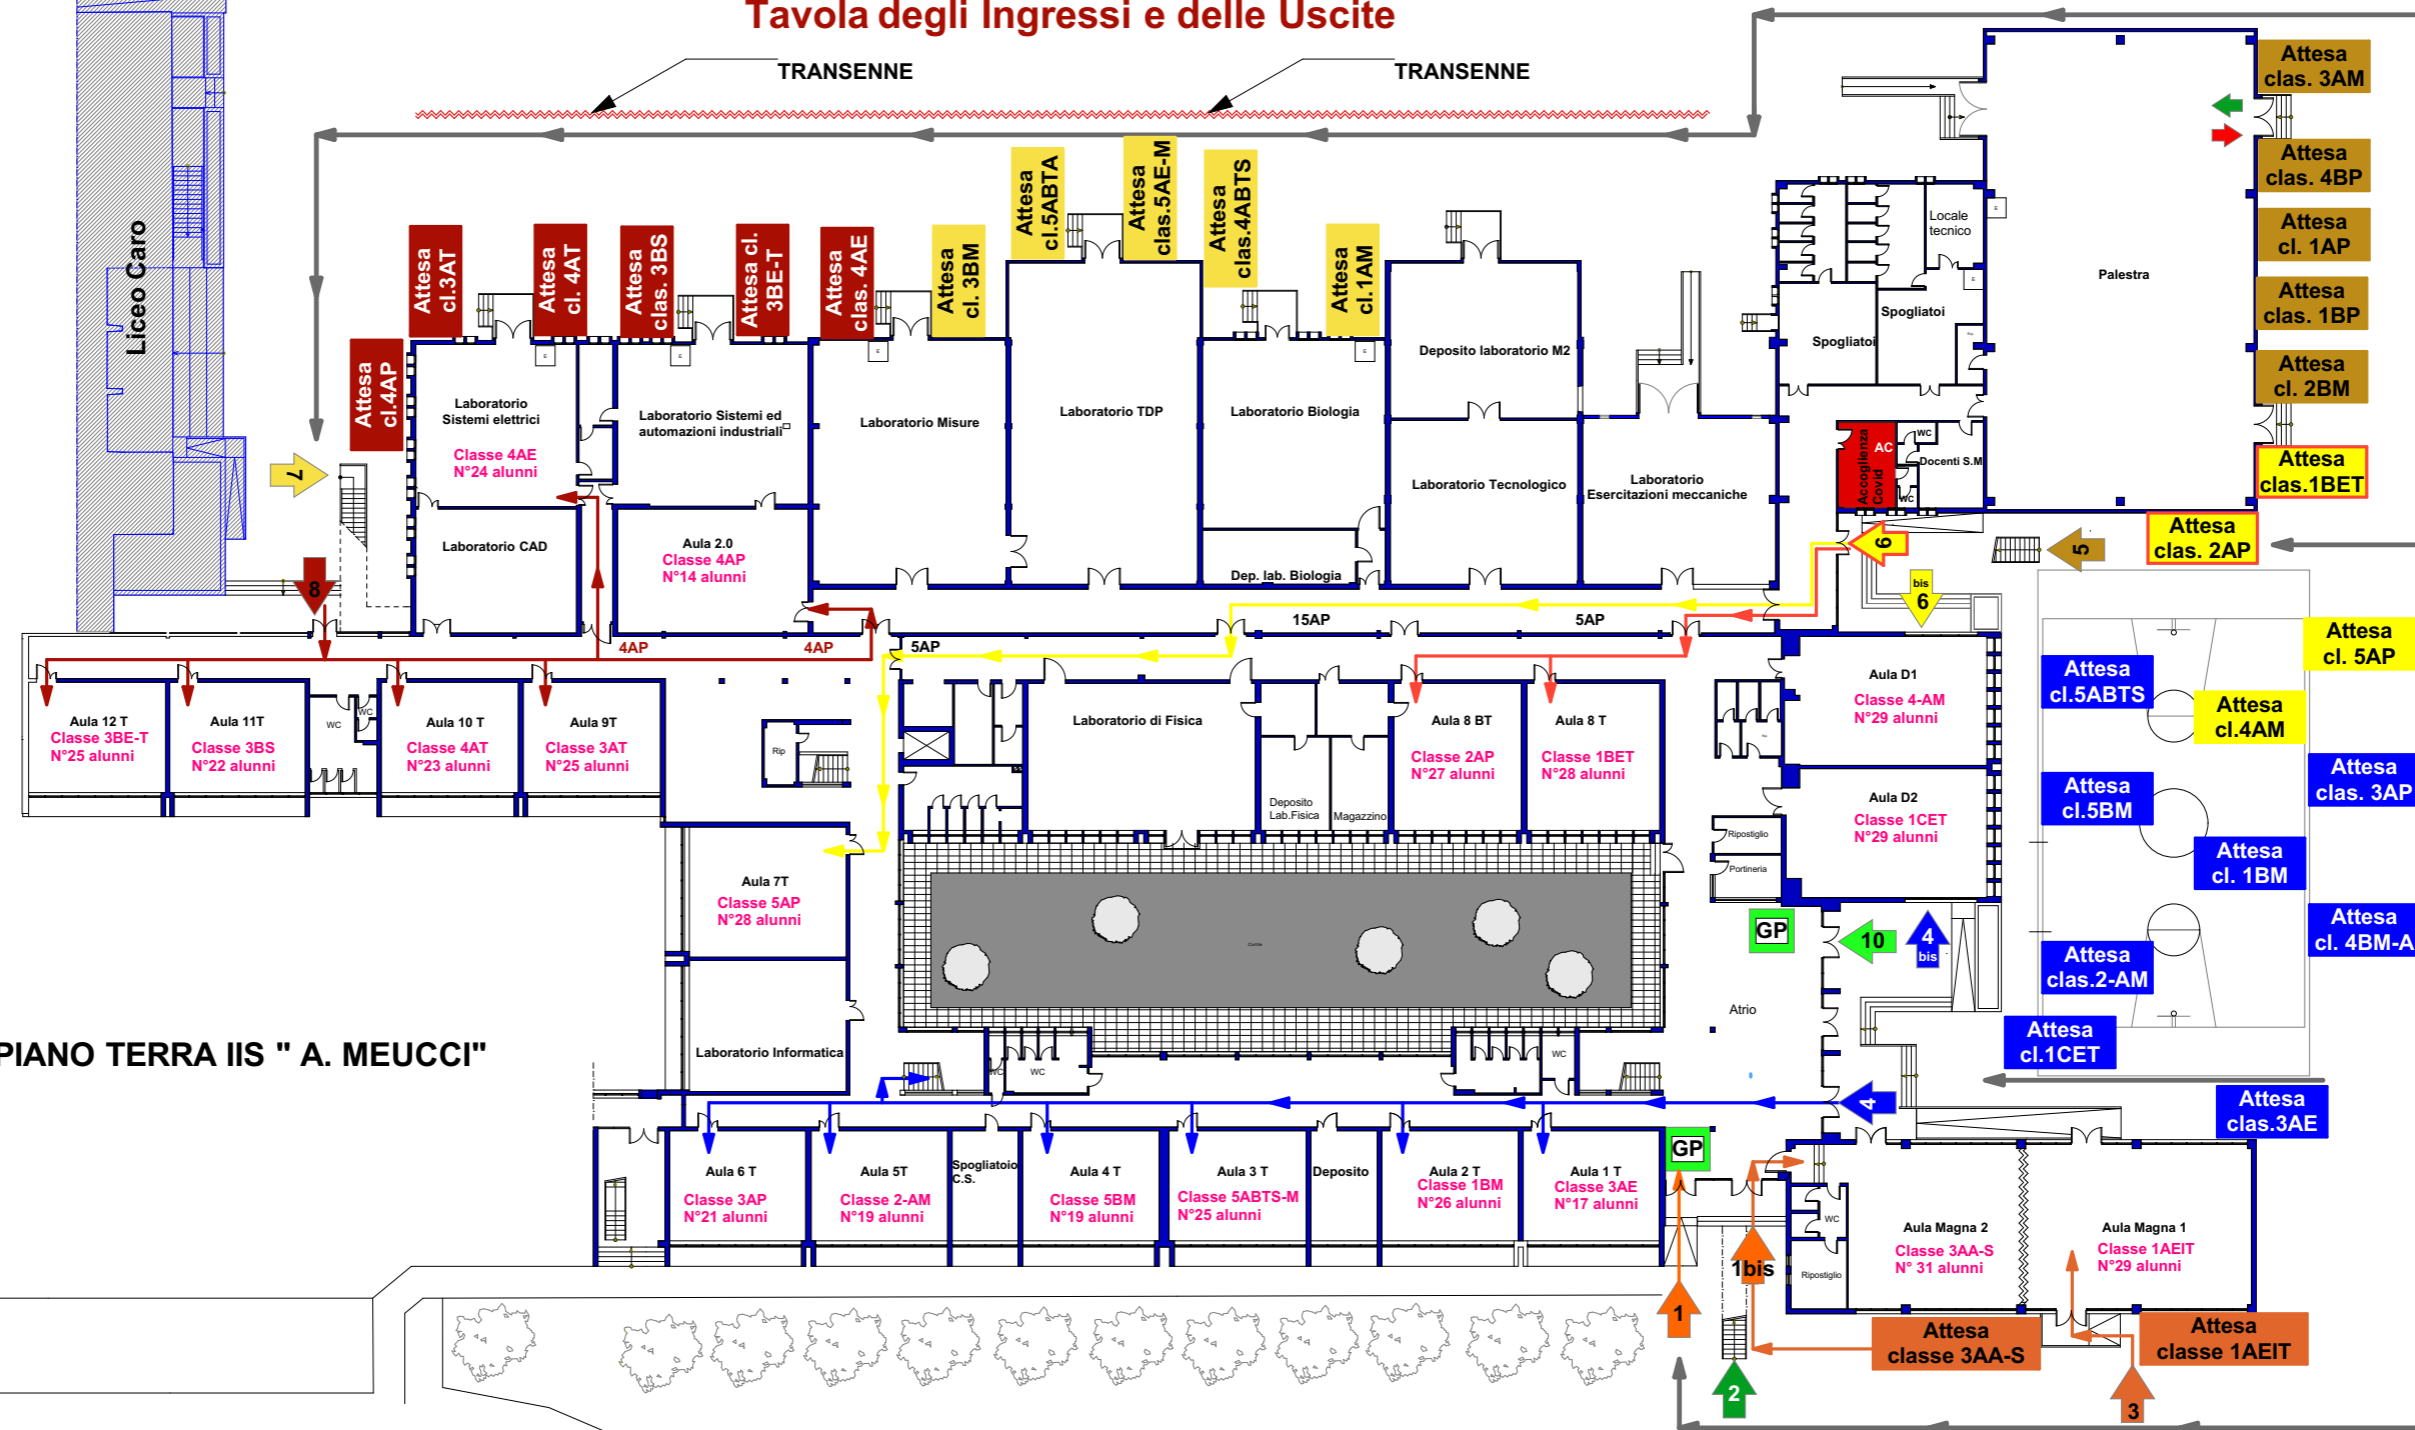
Tavola degli Ingressi e delle Uscite

TRANSENNE
TRANSENNE

Liceo Caro

Attesa cl.3AT
Attesa cl. 4AT
Attesa clas. 3BS
Attesa cl. 3BE-T
Attesa clas. 4AE
Attesa cl. 3BM
Attesa cl.5ABTA
Attesa clas.5AE-M
Attesa clas.4ABTS
Attesa cl.1AM
Attesa cl.4AP

Attesa clas. 3AM
Attesa clas. 4BP
Attesa cl. 1AP
Attesa clas. 1BP
Attesa cl. 2BM
Attesa clas.1BET
Attesa clas. 2AP

Locale tecnico
Palestra
Spogliatoi
Spogliatoi
Deposito laboratorio M2
Laboratorio Sistemi elettrici
Classe 4AE
N°24 alunni
Laboratorio Sistemi ed automazioni industriali
Laboratorio Misure
Laboratorio TDP
Laboratorio Biologia
Laboratorio Tecnologico
Laboratorio Esercitazioni meccaniche
Accoglienza Covid
AC
WC
Docenti S.M.
WC
Laboratorio CAD
Aula 2.0
Classe 4AP
N°14 alunni
Dep. lab. Biologia

7
8
6
5
bis
6

4AP
4AP
5AP
15AP
5AP

Aula 12 T
Classe 3BE-T
N°25 alunni
Aula 11T
Classe 3BS
N°22 alunni
WC
WC
Aula 10 T
Classe 4AT
N°23 alunni
Aula 9T
Classe 3AT
N°25 alunni
Rip
Laboratorio di Fisica
Deposito Lab.Fisica
Magazzino
Aula 8 BT
Classe 2AP
N°27 alunni
Aula 8 T
Classe 1BET
N°28 alunni
Aula D1
Classe 4-AM
N°29 alunni
Aula D2
Classe 1CET
N°29 alunni
Ripostiglio
Portineria

Attesa cl. 5AP
Attesa cl.5ABTS
Attesa cl.4AM
Attesa cl.5BM
Attesa clas. 3AP
Attesa cl. 1BM
Attesa cl. 4BM-A
Attesa clas.2-AM
Attesa cl.1CET
Attesa clas.3AE

Aula 7T
Classe 5AP
N°28 alunni
Laboratorio Informatica
GP
10
4
bis
Atrio

PIANO TERRA IIS " A. MEUCCI"

WC
WC
WC
4
Aula 6 T
Classe 3AP
N°21 alunni
Aula 5T
Classe 2-AM
N°19 alunni
Spogliatoio C.S.
Aula 4 T
Classe 5BM
N°19 alunni
Aula 3 T
Classe 5ABTS-M
N°25 alunni
Deposito
Aula 2 T
Classe 1BM
N°26 alunni
Aula 1 T
Classe 3AE
N°17 alunni
GP
WC
Ripostiglio
Aula Magna 2
Classe 3AA-S
N° 31 alunni
Aula Magna 1
Classe 1AEIT
N°29 alunni
1
1bis
2
3
Attesa classe 3AA-S
Attesa classe 1AEIT